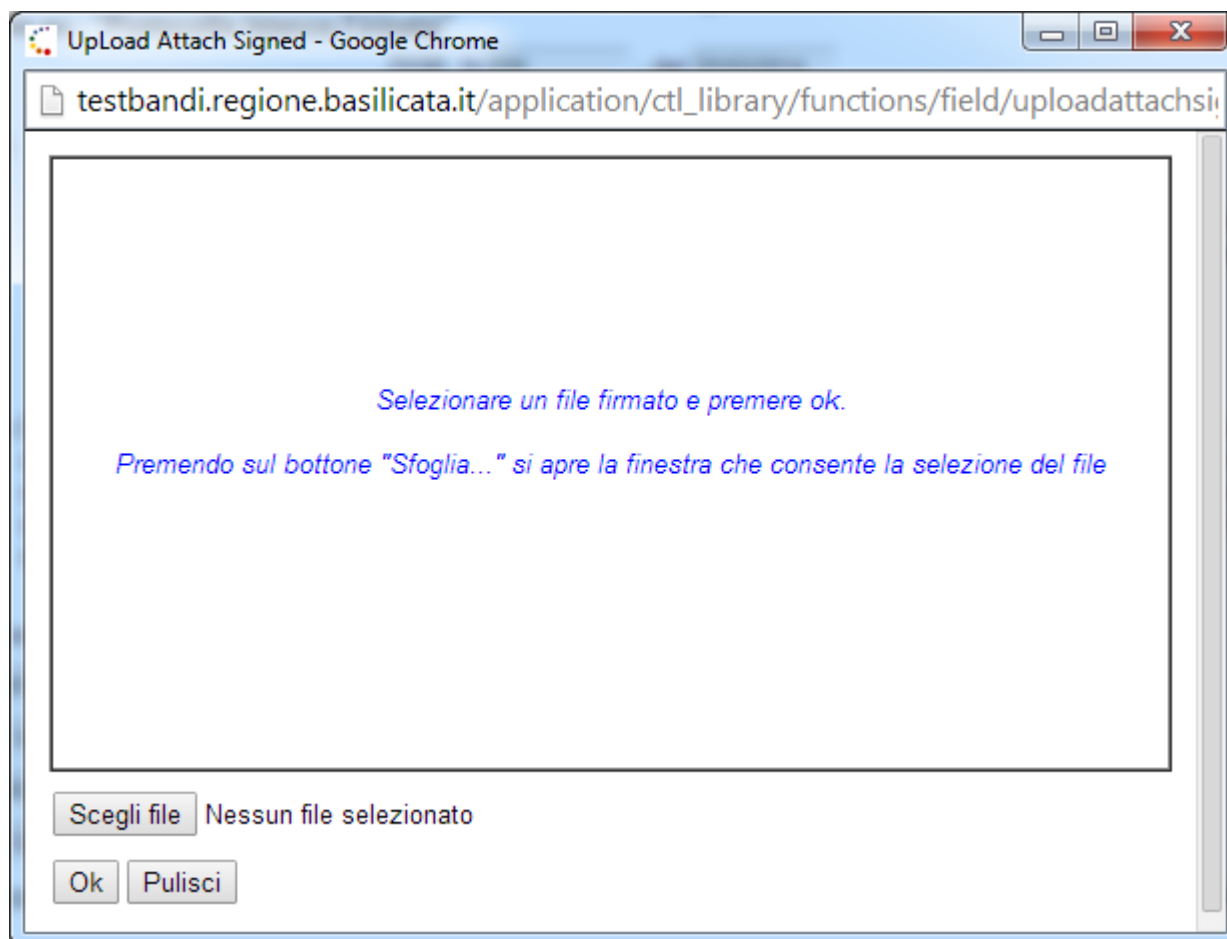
UpLoad Attach Signed - Google Chrome

testbandi.regione.basilicata.it/application/ctl_library/functions/field/uploadattachsi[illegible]

Selezionare un file firmato e premere ok.

Premendo sul bottone "Sfoglia..." si apre la finestra che consente la selezione del file

Scegli file Nessun file selezionato

Ok Pulisci